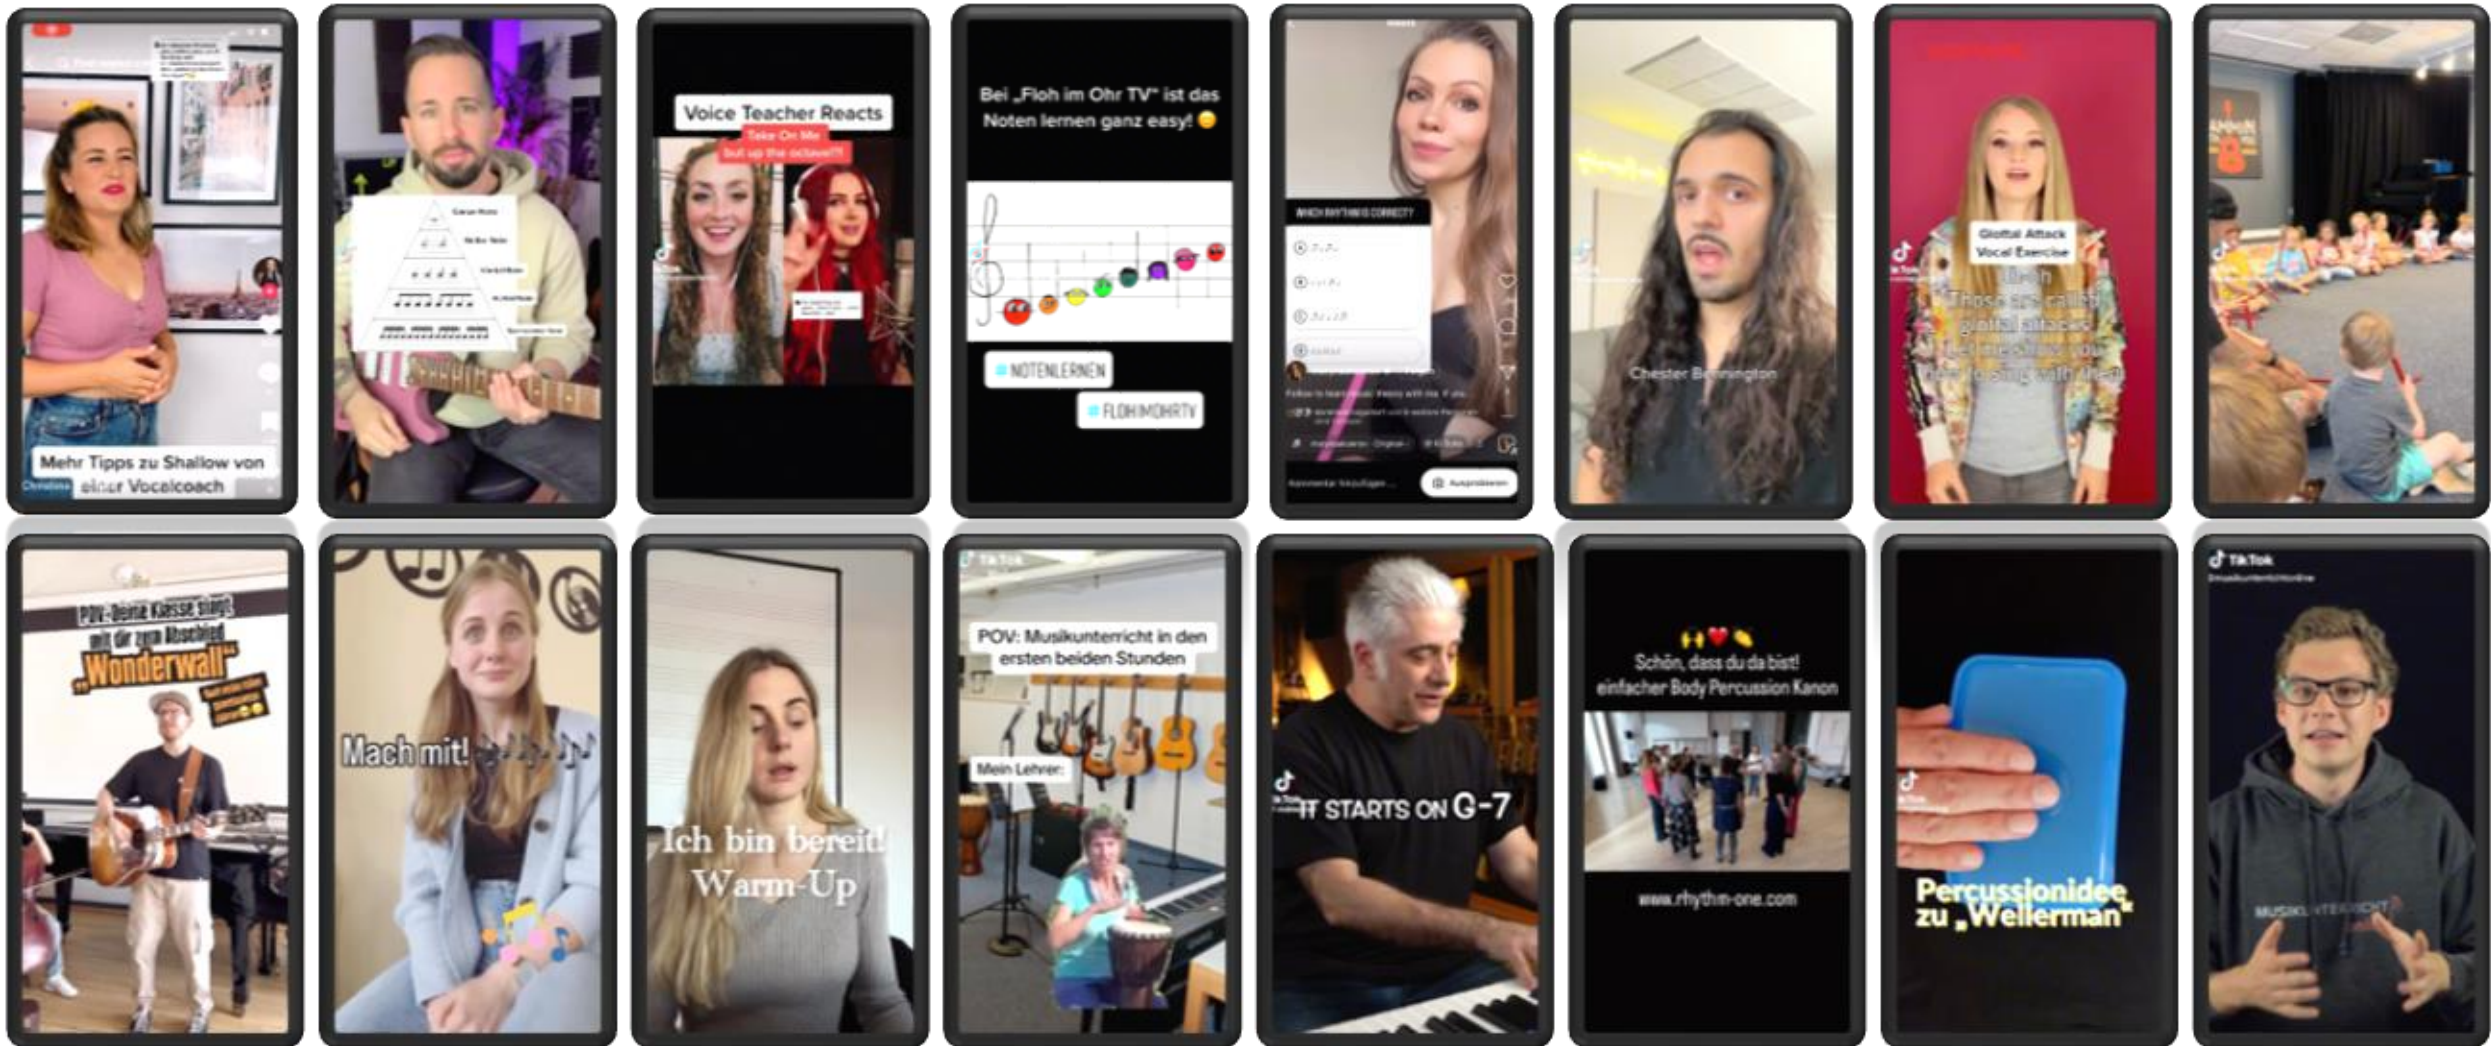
Mehr Tipps zu Shallow von einer Vocalcoach

Voice Teacher Reacts
Take On Me
but up the octave!!!

Bei „Floh im Ohr TV" ist das Noten lernen ganz easy! 😊

NOTENLERNEN

FLOHIMOHRTV

WHICH RHYTHM IS CORRECT?

Chester Bennington

Glottal Attack
Vocal Exercise
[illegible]

POV: Deine Klasse singt mit dir zum Abschied „Wonderwall"

Mach mit!

Ich bin bereit!
Warm-Up

POV: Musikunterricht in den ersten beiden Stunden

Mein Lehrer:

IT STARTS ON G-7

Schön, dass du da bist!
einfacher Body Percussion Kanon

www.rhythm-one.com

Percussionidee zu „Wellerman"

TikTok